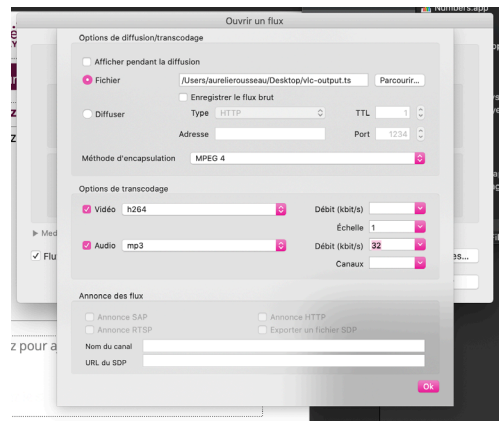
Numbers.app

Ouvrir un flux

Options de diffusion/transcodage

Afficher pendant la diffusion

Fichier /Users/aurelierousseau/Desktop/vlc-output.ts Parcourir...

Enregistrer le flux brut

Diffuser Type HTTP TTL 1

Adresse Port 1234

Méthode d'encapsulation MPEG 4

Options de transcodage

Vidéo h264 Débit (kbit/s)

Échelle 1

Audio mp3 Débit (kbit/s) 32

Canaux

Annonce des flux

Annonce SAP Annonce HTTP

Annonce RTSP Exporter un fichier SDP

Nom du canal

URL du SDP

Ok

Med

Flu

es...

z pour a